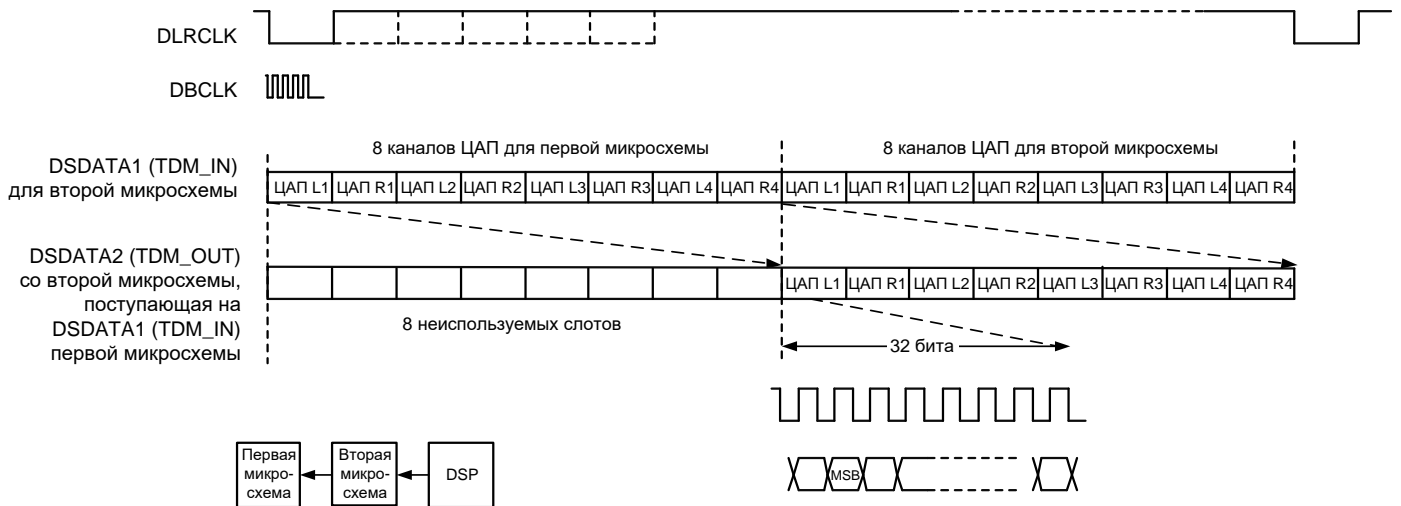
DLRCLK

DBCLK

8 каналов ЦАП для первой микросхемы

8 каналов ЦАП для второй микросхемы

DSDATA1 (TDM_IN) для второй микросхемы

ЦАП L1 | ЦАП R1 | ЦАП L2 | ЦАП R2 | ЦАП L3 | ЦАП R3 | ЦАП L4 | ЦАП R4 | ЦАП L1 | ЦАП R1 | ЦАП L2 | ЦАП R2 | ЦАП L3 | ЦАП R3 | ЦАП L4 | ЦАП R4

DSDATA2 (TDM_OUT) со второй микросхемы, поступающая на DSDATA1 (TDM_IN) первой микросхемы

ЦАП L1 | ЦАП R1 | ЦАП L2 | ЦАП R2 | ЦАП L3 | ЦАП R3 | ЦАП L4 | ЦАП R4

8 неиспользуемых слотов

32 бита

MSB

Первая микро-схема

Вторая микро-схема

DSP